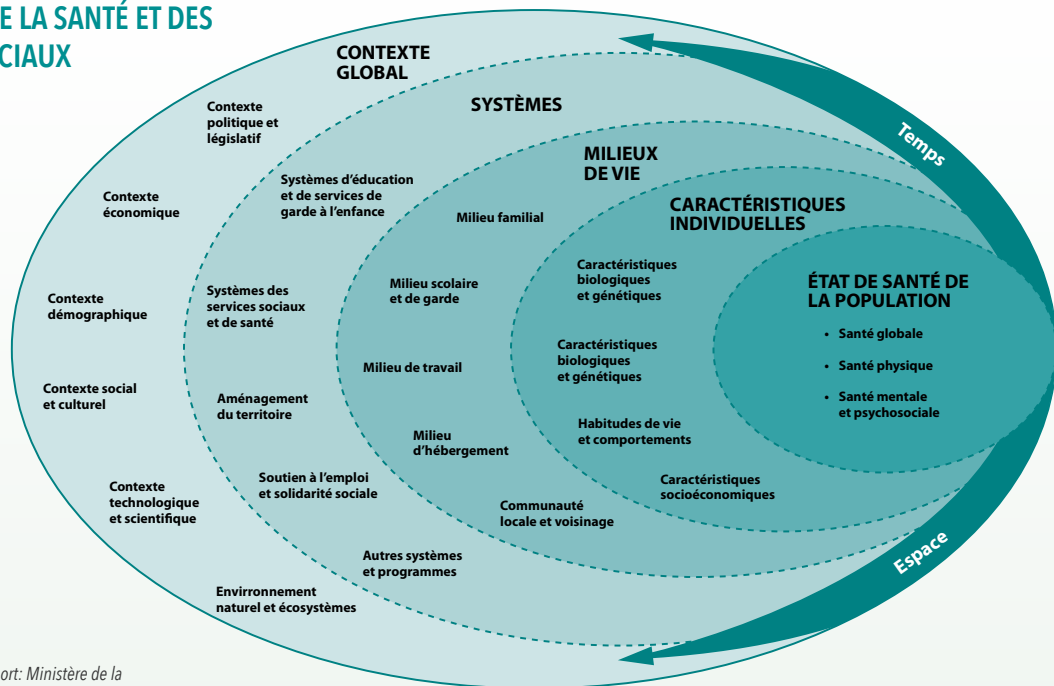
E LA SANTÉ ET DES
CIAUX

CONTEXTE GLOBAL

SYSTÈMES

MILIEUX DE VIE

CARACTÉRISTIQUES INDIVIDUELLES

ÉTAT DE SANTÉ DE LA POPULATION

Temps

Espace

Contexte politique et législatif

Contexte économique

Contexte démographique

Contexte social et culturel

Contexte technologique et scientifique

Environnement naturel et écosystèmes

Systèmes d'éducation et de services de garde à l'enfance

Systèmes des services sociaux et de santé

Aménagement du territoire

Soutien à l'emploi et solidarité sociale

Autres systèmes et programmes

Milieu familial

Milieu scolaire et de garde

Milieu de travail

Milieu d'hébergement

Communauté locale et voisinage

Caractéristiques biologiques et génétiques

Caractéristiques biologiques et génétiques

Habitudes de vie et comportements

Caractéristiques socioéconomiques

• Santé globale
• Santé physique
• Santé mentale et psychosociale

ort: Ministère de la